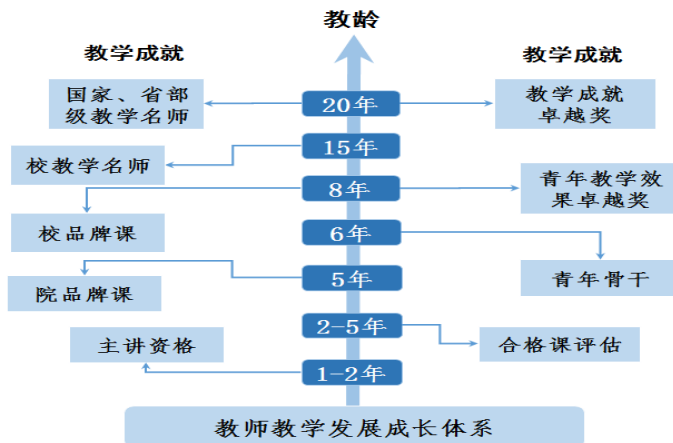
教龄

教学成就

教学成就

国家、省部级教学名师

20年

教学成就卓越奖

校教学名师

15年

8年

青年教学效果卓越奖

校品牌课

6年

5年

青年骨干

院品牌课

2-5年

合格课评估

主讲资格

1-2年

教师教学发展成长体系